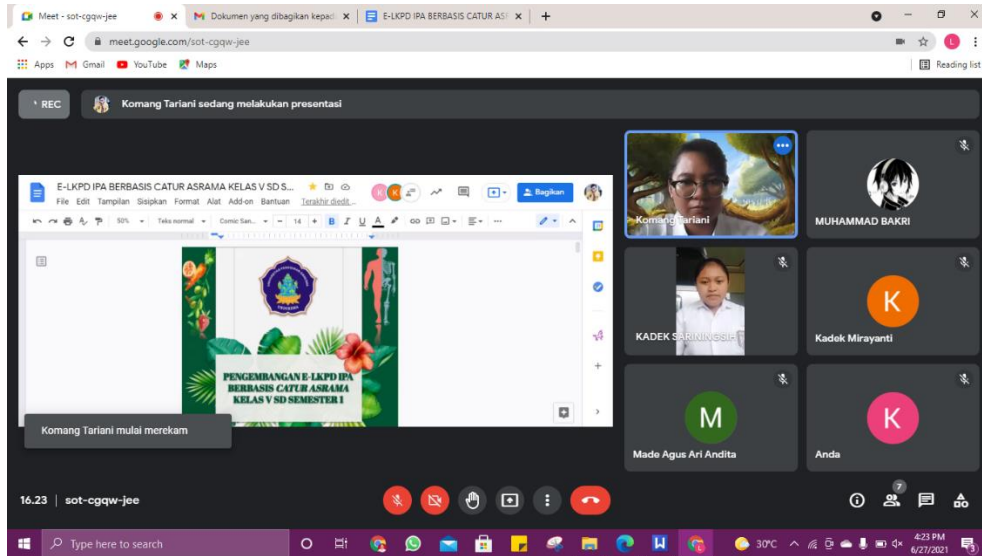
Meet - sot-cgqw-jee
Dokumen yang dibagikan kepad
E-LKPD IPA BERBASIS CATUR AS
meet.google.com/sot-cgqw-jee
Apps Gmail YouTube Maps
Reading list

REC
Komang Tariani sedang melakukan presentasi

E-LKPD IPA BERBASIS CATUR ASRAMA KELAS V SD S...
File Edit Tampilan Sisipkan Format Alat Add-on Bantuan Terakhir diedit...
Bagikan
50% Teks normal Comic San... 14 B I U A

PENGEMBANGAN E-LKPD IPA BERBASIS CATUR ASRAMA KELAS V SD SEMESTER 1

Komang Tariani mulai merekam

Komang Tariani
MUHAMMAD BAKRI
KADEK SARINI S.SI
K
Kadek Mirayanti
M
Made Agus Ari Andita
K
Anda

16.23 | sot-cgqw-jee
7

Type here to search
30°C
4:23 PM
6/27/2021